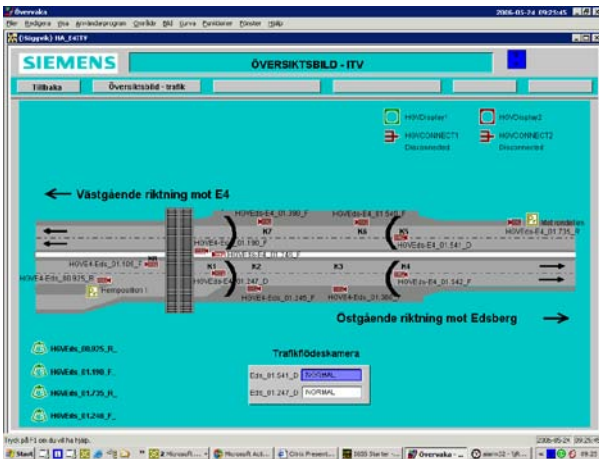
Övervaka 2006-05-24 09:21:45

Arkiv Redigera Visa Användarprogram Operatör Bild Kurva Funktioner Fönster Hjälp

(Sliggvik) HA_E4ITV

SIEMENS

ÖVERSIKTSBILD - ITV

Tillbaka

Översiktsbild - trafik

H0VDisplay1

H0VDisplay2

H0VCONNECT1 Disconnected

H0VCONNECT2 Disconnected

← Västgående riktning mot E4

H0VEds-E4_01.390_F

H0VEds-E4_01.541_F

K7

K6

K5

Mot rondellen

H0VEds-E4_01.735_R

H0VEds-E4_01.190_F

H0VEds-E4_01.190_F

H0VEds-E4_01.541_D

H0VE4-Eds_01.100_F

K1

K2

K3

K4

H0VEds-E4_01.247_D

H0VE4-Eds_00.925_R

Hempostion I

H0VE4-Eds_01.245_F

H0VEds-E4_01.360

H0VEds-E4_01.542_F

Östgående riktning mot Edsberg →

H0VEds_00.925_R_

H0VEds_01.190_F_

H0VEds_01.735_R_

H0VEds_01.248_F_

Trafikflödeskamera

Eds_01.541_D NORMAL

Eds_01.247_D NORMAL

Tryck på F1 om du vill ha hjälp.

2006-05-24 09:21:45

Start

Microsoft ...

Microsoft Act...

Citrix Present...

3035 Starter ...

Övervaka - ...

alarm32 - Mi...

09:21